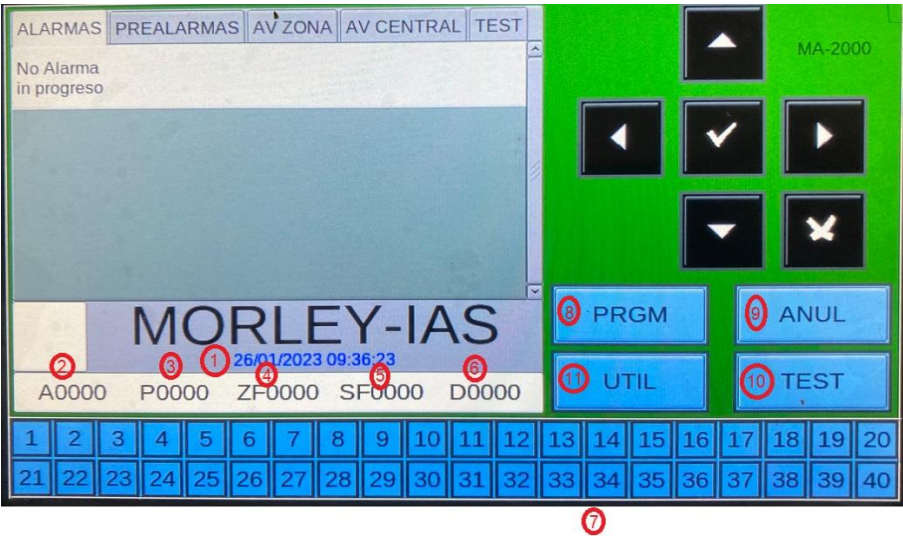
ALARMAS | PREALARMAS | AV ZONA | AV CENTRAL | TEST

No Alarma
in progreso

MA-2000

MORLEY-IAS

1 26/01/2023 09:36:23

2 A0000 3 P0000 4 ZF0000 5 SF0000 6 D0000

8 PRGM
9 ANUL
11 UTIL
10 TEST

| 1 | 2 | 3 | 4 | 5 | 6 | 7 | 8 | 9 | 10 | 11 | 12 | 13 | 14 | 15 | 16 | 17 | 18 | 19 | 20 |
|---|---|---|---|---|---|---|---|---|---|---|---|---|---|---|---|---|---|---|---|
| 21 | 22 | 23 | 24 | 25 | 26 | 27 | 28 | 29 | 30 | 31 | 32 | 33 | 34 | 35 | 36 | 37 | 38 | 39 | 40 |

7